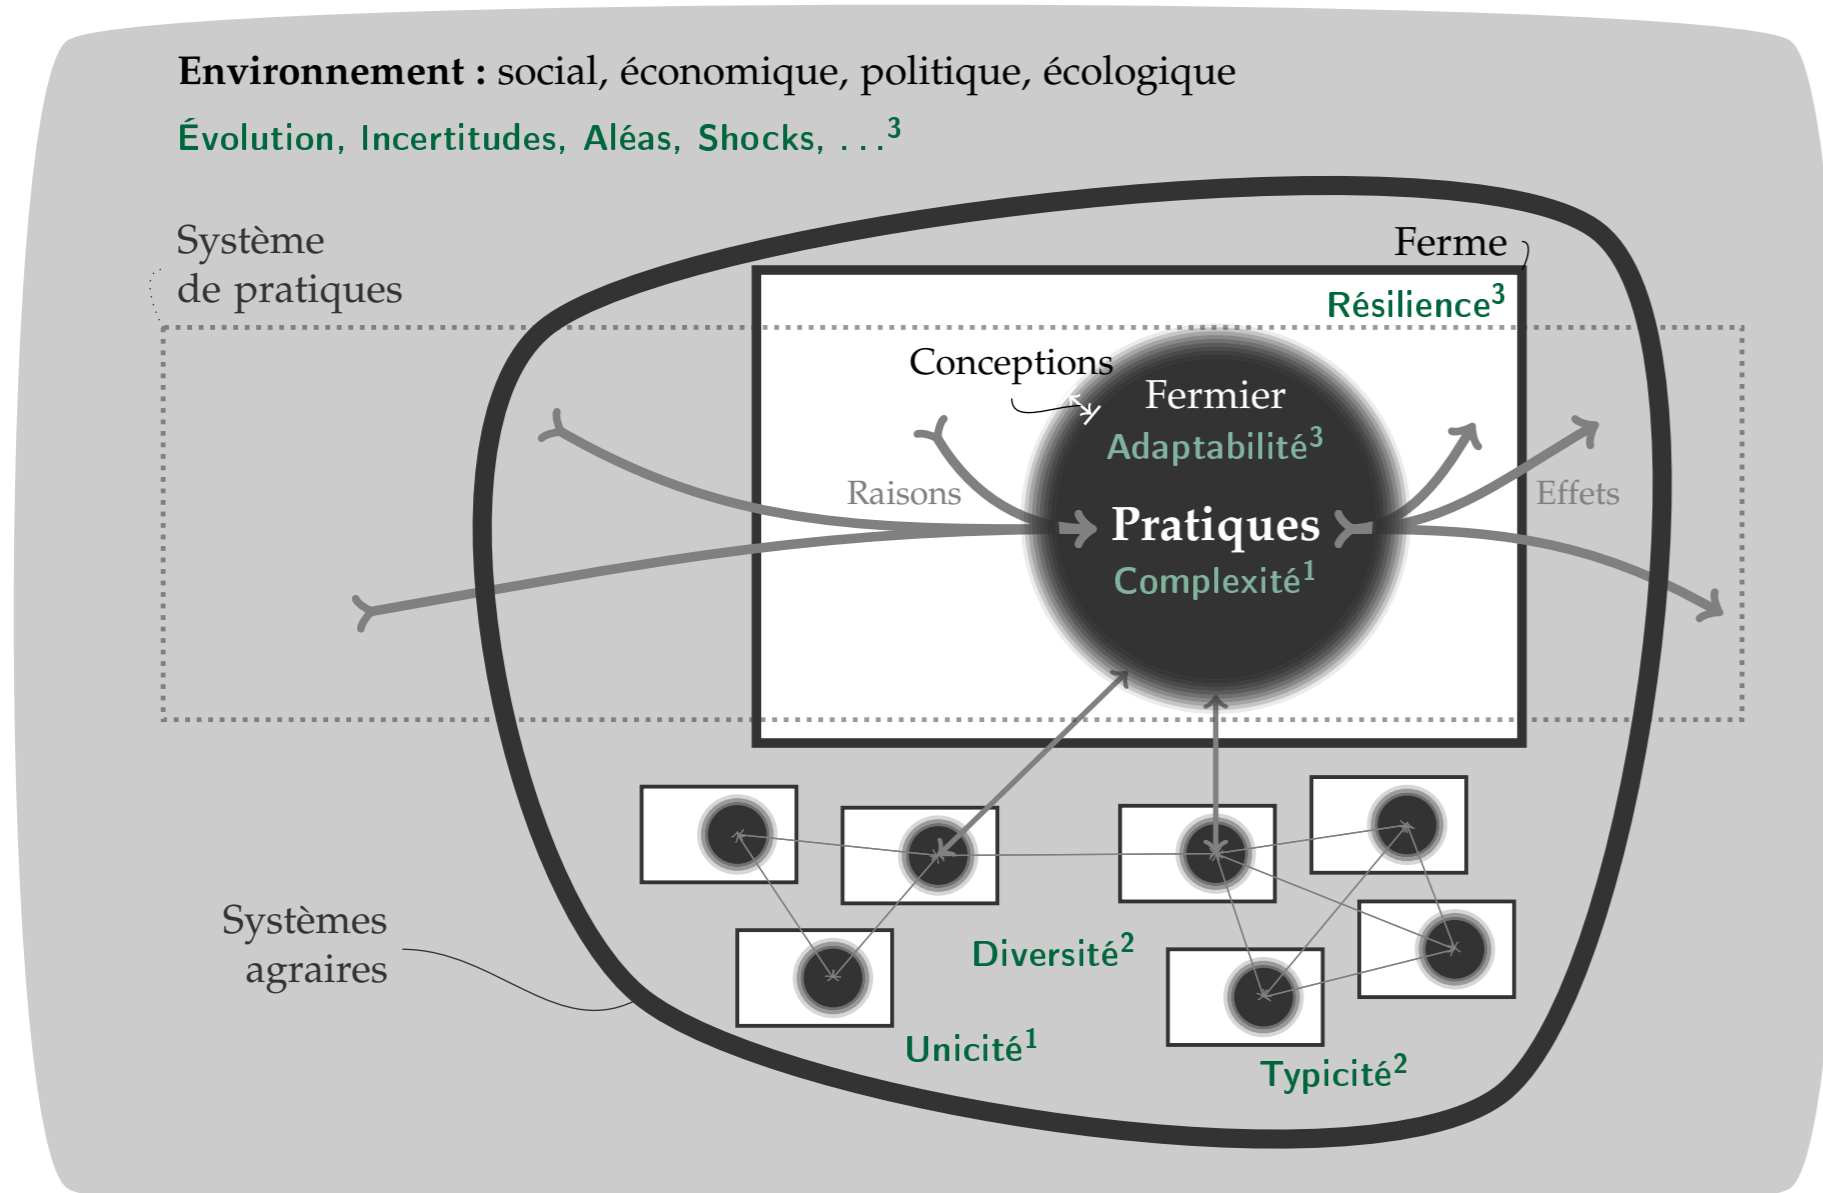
**Environnement :** social, économique, politique, écologique

Évolution, Incertitudes, Aléas, Shocks, . . .$^3$

Système de pratiques

Ferme

Résilience$^3$

Conceptions

Fermier

Adaptabilité$^3$

Raisons

Pratiques

Effets

Complexité$^1$

Systèmes agraires

Diversité$^2$

Unicité$^1$

Typicité$^2$